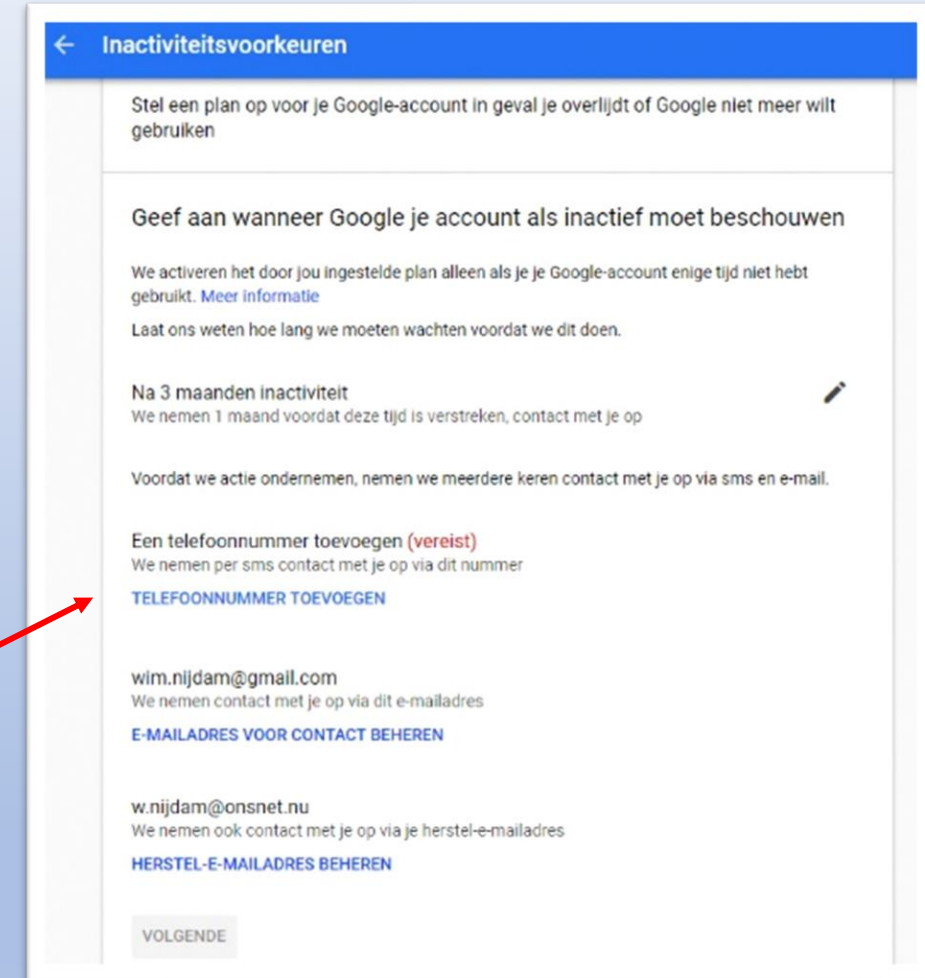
Inactiviteitsvoorkeuren

Stel een plan op voor je Google-account in geval je overlijdt of Google niet meer wilt gebruiken

Geef aan wanneer Google je account als inactief moet beschouwen

We activeren het door jou ingestelde plan alleen als je je Google-account enige tijd niet hebt gebruikt. Meer informatie

Laat ons weten hoe lang we moeten wachten voordat we dit doen.

Na 3 maanden inactiviteit
We nemen 1 maand voordat deze tijd is verstreken, contact met je op

Voordat we actie ondernemen, nemen we meerdere keren contact met je op via sms en e-mail.

Een telefoonnummer toevoegen (vereist)
We nemen per sms contact met je op via dit nummer
TELEFOONNUMMER TOEVOEGEN

wim.nijdam@gmail.com
We nemen contact met je op via dit e-mailadres
E-MAILADRES VOOR CONTACT BEHEREN

w.nijdam@onsnet.nu
We nemen ook contact met je op via je herstel-e-mailadres
HERSTEL-E-MAILADRES BEHEREN

VOLGENDE